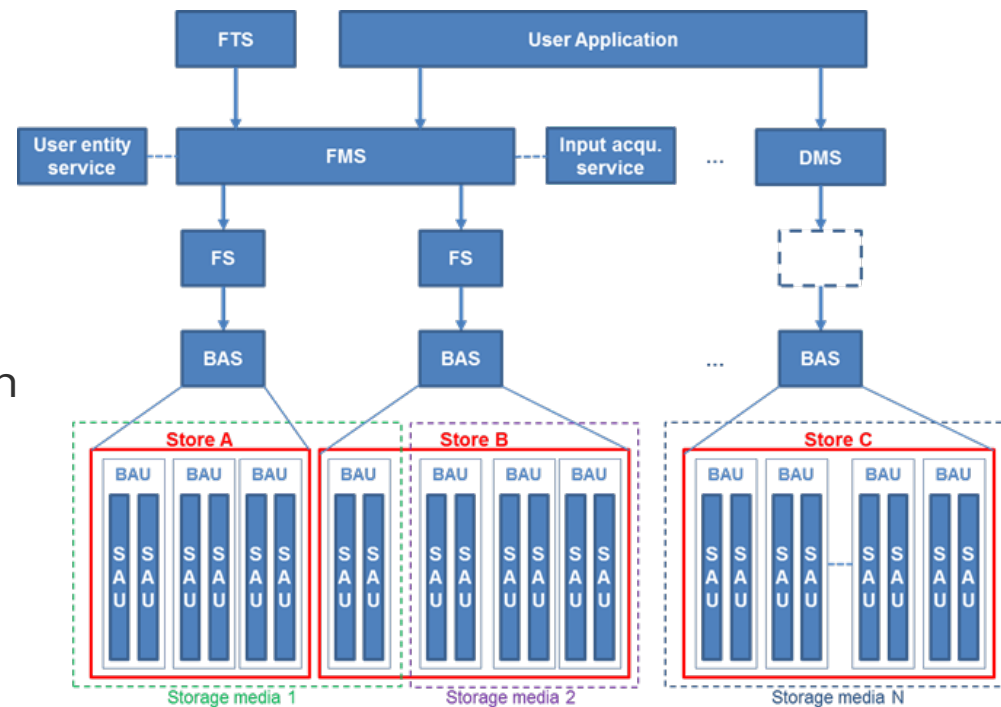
FTS

User Application

User entity service

FMS

Input acqu. service

...

DMS

FS

FS

BAS

BAS

...

BAS

n

Store A

Store B

Store C

BAU BAU BAU

BAU

BAU BAU BAU

BAU BAU BAU BAU

SAU SAU SAU SAU SAU SAU

SAU SAU

SAU SAU SAU SAU SAU SAU

SAU SAU SAU SAU SAU SAU SAU SAU

Storage media 1

Storage media 2

Storage media N